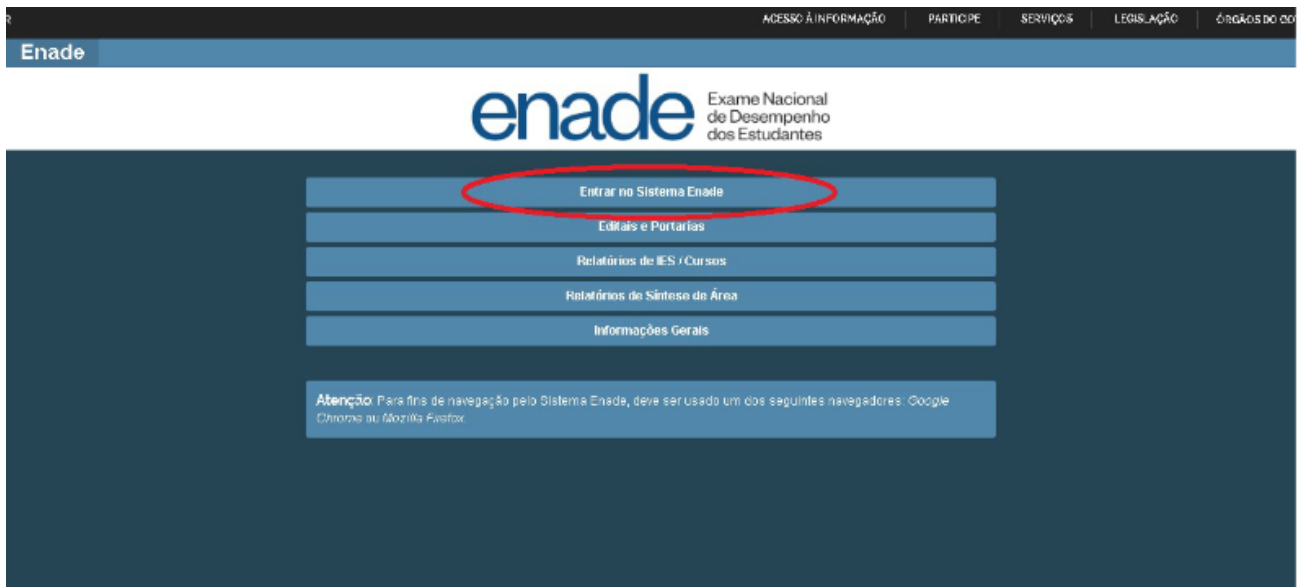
R

ACESSO À INFORMAÇÃO | PARTICIPE | SERVIÇOS | LEGISLAÇÃO | ÓRGÃOS DO GO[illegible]

Enade

enade Exame Nacional de Desempenho dos Estudantes

Entrar no Sistema Enade

Editais e Portarias

Relatórios de IES / Cursos

Relatórios de Síntese de Área

Informações Gerais

Atenção: Para fins de navegação pelo Sistema Enade, deve ser usado um dos seguintes navegadores: Google Chrome ou Mozilla Firefox.